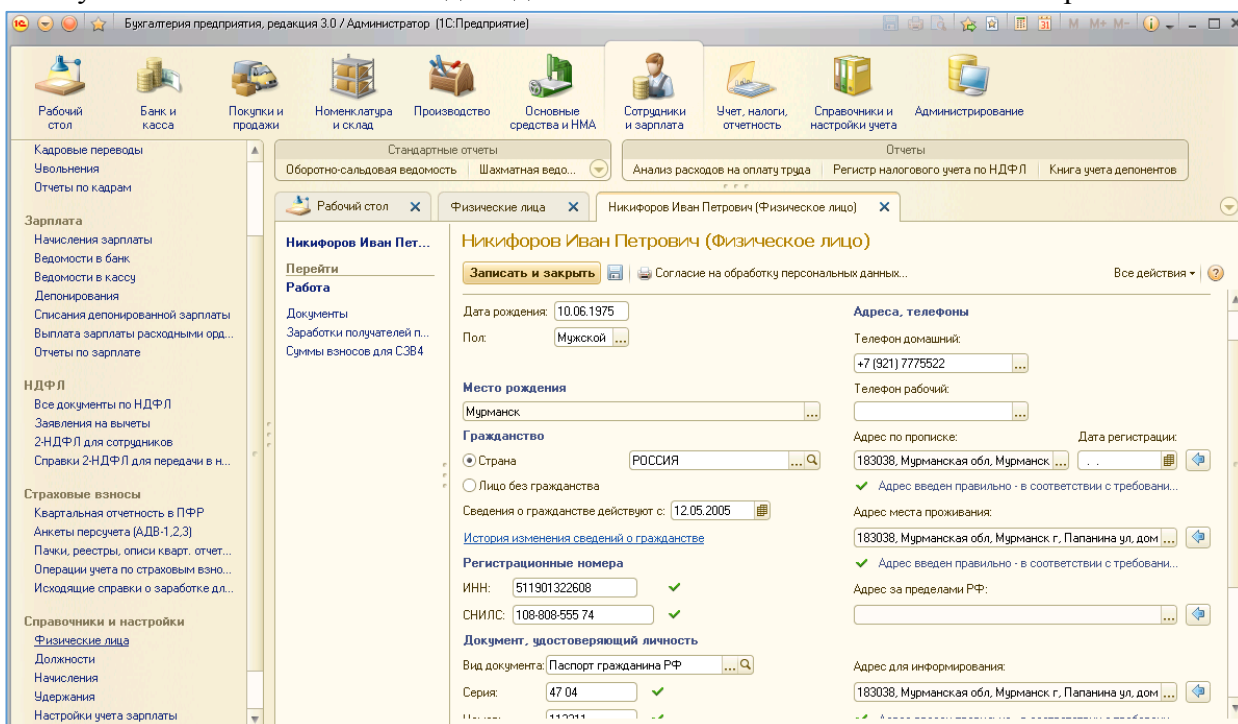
Бухгалтерия предприятия, редакция 3.0 / Администратор (1С:Предприятие)

Рабочий стол
Банк и касса
Покупки и продажи
Номенклатура и склад
Производство
Основные средства и НМА
Сотрудники и зарплата
Учет, налоги, отчетность
Справочники и настройки учета
Администрирование

Кадровые переводы
Увольнения
Отчеты по кадрам

Зарплата
Начисления зарплаты
Ведомости в банк
Ведомости в кассу
Депонирования
Списания депонированной зарплаты
Выплата зарплаты расходными орд...
Отчеты по зарплате

НДФЛ
Все документы по НДФЛ
Заявления на вычеты
2-НДФЛ для сотрудников
Справки 2-НДФЛ для передачи в н...

Страховые взносы
Квартальная отчетность в ПФР
Анкеты персучета (АДВ-1,2,3)
Пачки, реестры, описи кварт. отчет...
Операции учета по страховым взно...
Исходящие справки о заработке дл...

Справочники и настройки
Физические лица
Должности
Начисления
Удержания
Настройки учета зарплаты

Стандартные отчеты
Оборотно-сальдовая ведомость | Шахматная ведо...
Отчеты
Анализ расходов на оплату труда | Регистр налогового учета по НДФЛ | Книга учета депонентов

Рабочий стол | Физические лица | Никифоров Иван Петрович (Физическое лицо)

Никифоров Иван Пет...
Перейти
Работа
Документы
Заработки получателей п...
Суммы взносов для СЗВ4

Никифоров Иван Петрович (Физическое лицо)
Записать и закрыть | Согласие на обработку персональных данных... | Все действия ▾ | ?

Дата рождения: 10.06.1975
Пол: Мужской
Место рождения
Мурманск
Гражданство
Страна РОССИЯ
Лицо без гражданства
Сведения о гражданстве действуют с: 12.05.2005
История изменения сведений о гражданстве
Регистрационные номера
ИНН: 511901322608
СНИЛС: 108-808-555 74
Документ, удостоверяющий личность
Вид документа: Паспорт гражданина РФ
Серия: 47 04
Номер: 112211

Адреса, телефоны
Телефон домашний:
+7 (921) 7775522
Телефон рабочий:
Адрес по прописке: Дата регистрации:
183038, Мурманская обл, Мурманск . .
Адрес введен правильно - в соответствии с требовани...
Адрес места проживания:
183038, Мурманская обл, Мурманск г, Папанина ул, дом
Адрес введен правильно - в соответствии с требовани...
Адрес за пределами РФ:
Адрес для информирования:
183038, Мурманская обл, Мурманск г, Папанина ул, дом
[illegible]